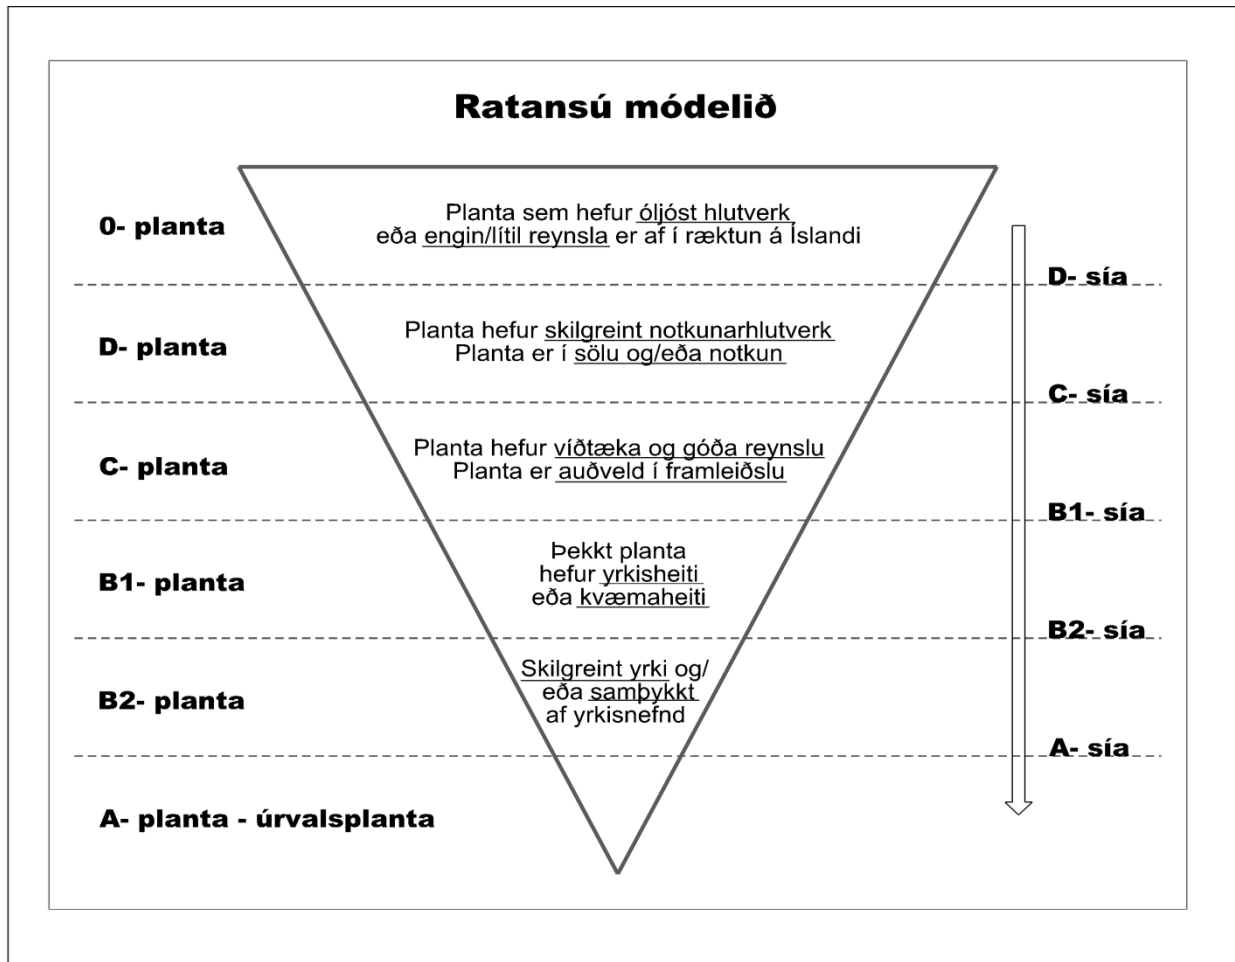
Ratansú módelið

0- planta

Planta sem hefur óljóst hlutverk
eða engin/lítil reynsla er af í ræktun á Íslandi

D- sía

D- planta

Planta hefur skilgreint notkunarhlutverk
Planta er í sölu og/eða notkun

C- sía

C- planta

Planta hefur víðtæka og góða reynslu
Planta er auðveld í framleiðslu

B1- sía

B1- planta

Þekkt planta
hefur yrkisheiti
eða kvæmaheiti

B2- sía

B2- planta

Skilgreint yrki og/
eða samþykkt
af yrkisnefnd

A- sía

A- planta - úrvalsplanta